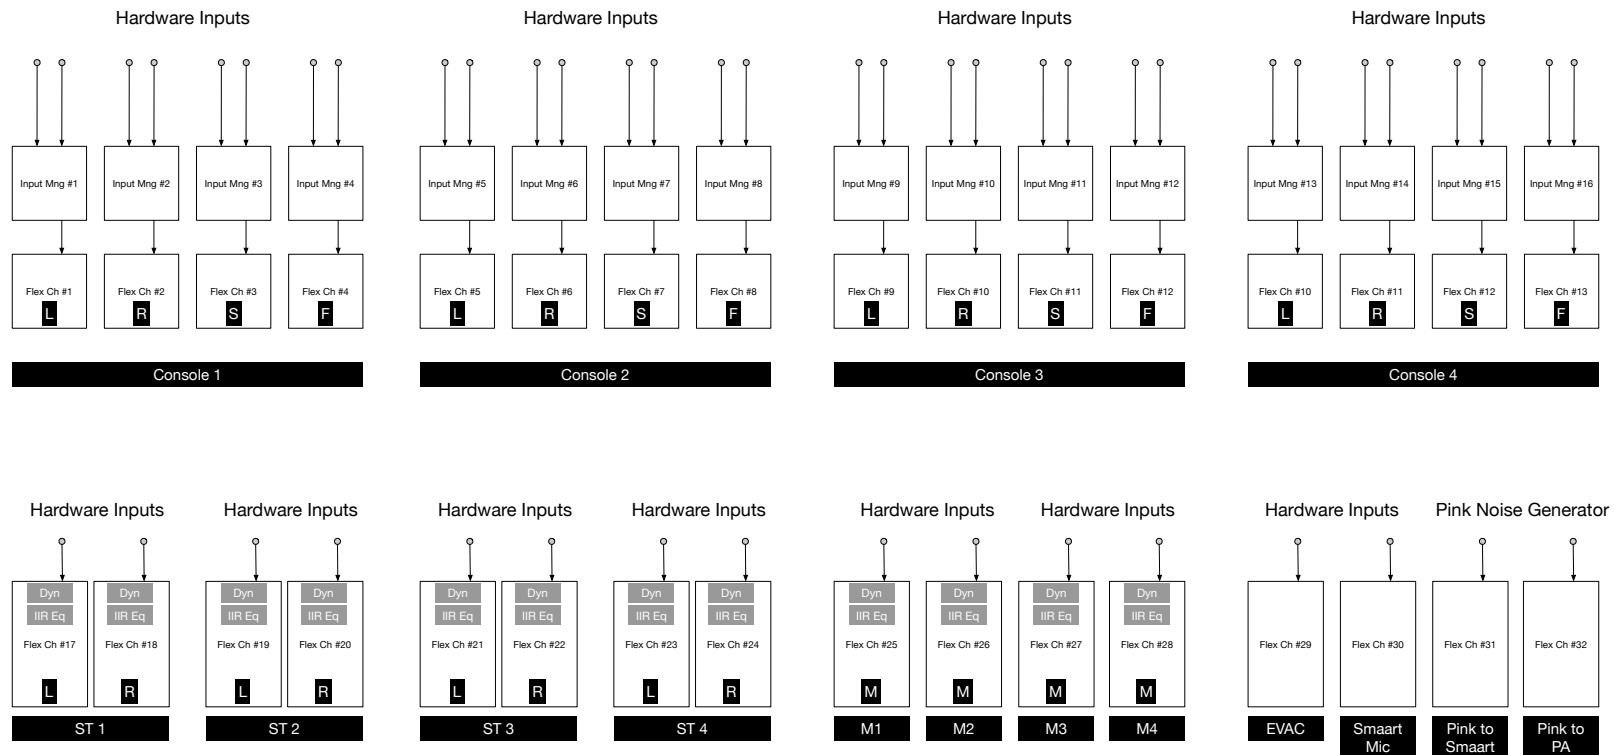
Hardware Inputs

Input Mng #1
Input Mng #2
Input Mng #3
Input Mng #4

Flex Ch #1
L
Flex Ch #2
R
Flex Ch #3
S
Flex Ch #4
F

Console 1

Hardware Inputs

Input Mng #5
Input Mng #6
Input Mng #7
Input Mng #8

Flex Ch #5
L
Flex Ch #6
R
Flex Ch #7
S
Flex Ch #8
F

Console 2

Hardware Inputs

Input Mng #9
Input Mng #10
Input Mng #11
Input Mng #12

Flex Ch #9
L
Flex Ch #10
R
Flex Ch #11
S
Flex Ch #12
F

Console 3

Hardware Inputs

Input Mng #13
Input Mng #14
Input Mng #15
Input Mng #16

Flex Ch #10
L
Flex Ch #11
R
Flex Ch #12
S
Flex Ch #13
F

Console 4

Hardware Inputs

Dyn
IIR Eq
Flex Ch #17
L
Dyn
IIR Eq
Flex Ch #18
R

ST 1

Hardware Inputs

Dyn
IIR Eq
Flex Ch #19
L
Dyn
IIR Eq
Flex Ch #20
R

ST 2

Hardware Inputs

Dyn
IIR Eq
Flex Ch #21
L
Dyn
IIR Eq
Flex Ch #22
R

ST 3

Hardware Inputs

Dyn
IIR Eq
Flex Ch #23
L
Dyn
IIR Eq
Flex Ch #24
R

ST 4

Hardware Inputs

Dyn
IIR Eq
Flex Ch #25
M
Dyn
IIR Eq
Flex Ch #26
M

M1
M2

Hardware Inputs

Dyn
IIR Eq
Flex Ch #27
M
Dyn
IIR Eq
Flex Ch #28
M

M3
M4

Hardware Inputs

Flex Ch #29
Flex Ch #30

EVAC
Smaart Mic

Pink Noise Generator

Flex Ch #31
Flex Ch #32

Pink to Smaart
Pink to PA